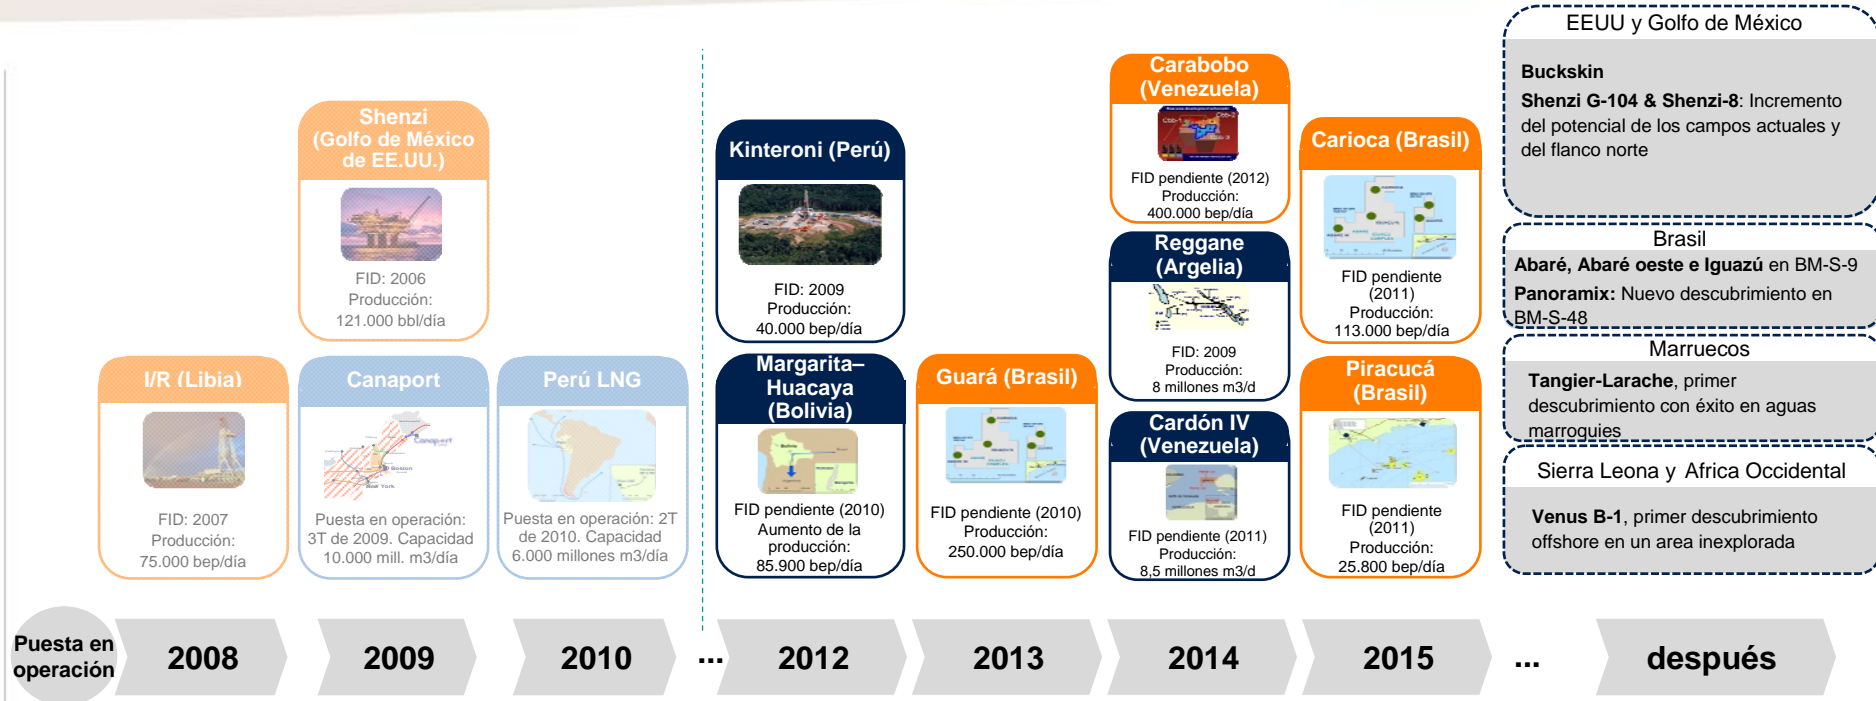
Shenzi (Golfo de México de EE.UU.)

FID: 2006
Producción:
121.000 bbl/día

I/R (Libia)

FID: 2007
Producción:
75.000 bep/día

Canaport

Canaport
Boston
New York

Puesta en operación: 3T de 2009. Capacidad 10.000 mill. m3/día

Perú LNG

Puesta en operación: 2T de 2010. Capacidad 6.000 millones m3/día

Kinteroni (Perú)

FID: 2009
Producción:
40.000 bep/día

Margarita–Huacaya (Bolivia)

FID pendiente (2010)
Aumento de la producción:
85.900 bep/día

Guará (Brasil)

FID pendiente (2010)
Producción:
250.000 bep/día

Carabobo (Venezuela)

FID pendiente (2012)
Producción:
400.000 bep/día

Reggane (Argelia)

FID: 2009
Producción:
8 millones m3/d

Cardón IV (Venezuela)

FID pendiente (2011)
Producción:
8,5 millones m3/d

Carioca (Brasil)

FID pendiente (2011)
Producción:
113.000 bep/día

Piracucá (Brasil)

FID pendiente (2011)
Producción:
25.800 bep/día

EEUU y Golfo de México

Buckskin
Shenzi G-104 & Shenzi-8: Incremento del potencial de los campos actuales y del flanco norte

Brasil

Abaré, Abaré oeste e Iguazú en BM-S-9
Panoramix: Nuevo descubrimiento en BM-S-48

Marruecos

Tangier-Larache, primer descubrimiento con éxito en aguas marroquíes

Sierra Leona y Africa Occidental

Venus B-1, primer descubrimiento offshore en un area inexplorada

Puesta en operación

2008

2009

2010

...

2012

2013

2014

2015

...

después